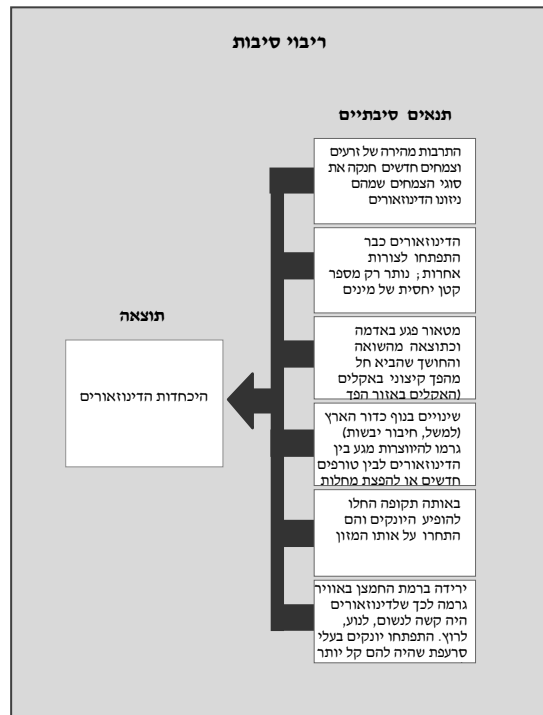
ריבוי סיבות

תנאים סיבתיים

התרבות מהירה של זרעים וצמחים חדשים חנקה את סוגי הצמחים שמהם ניזונו הדינוזאורים

הדינוזאורים כבר התפתחו לצורות אחרות; נותר רק מספר קטן יחסית של מינים

מטאור פגע באדמה וכתוצאה מהשואה והחושך שהביא חל מהפך קיצוני באקלים (האקלים באזור הפך

שינויים בנוף כדור הארץ (למשל, חיבור יבשות) גרמו להיווצרות מגע בין הדינוזאורים לבין טורפים חדשים או להפצת מחלות

באותה תקופה החלו להופיע היונקים והם התחרו על אותו המזון

ירידה ברמת החמצן באוויר גרמה לכך שלדינוזאורים היה קשה לנשום, לנוע, לרוץ. התפתחו יונקים בעלי סרעפת שהיה להם קל יותר

תוצאה

היכחדות הדינוזאורים